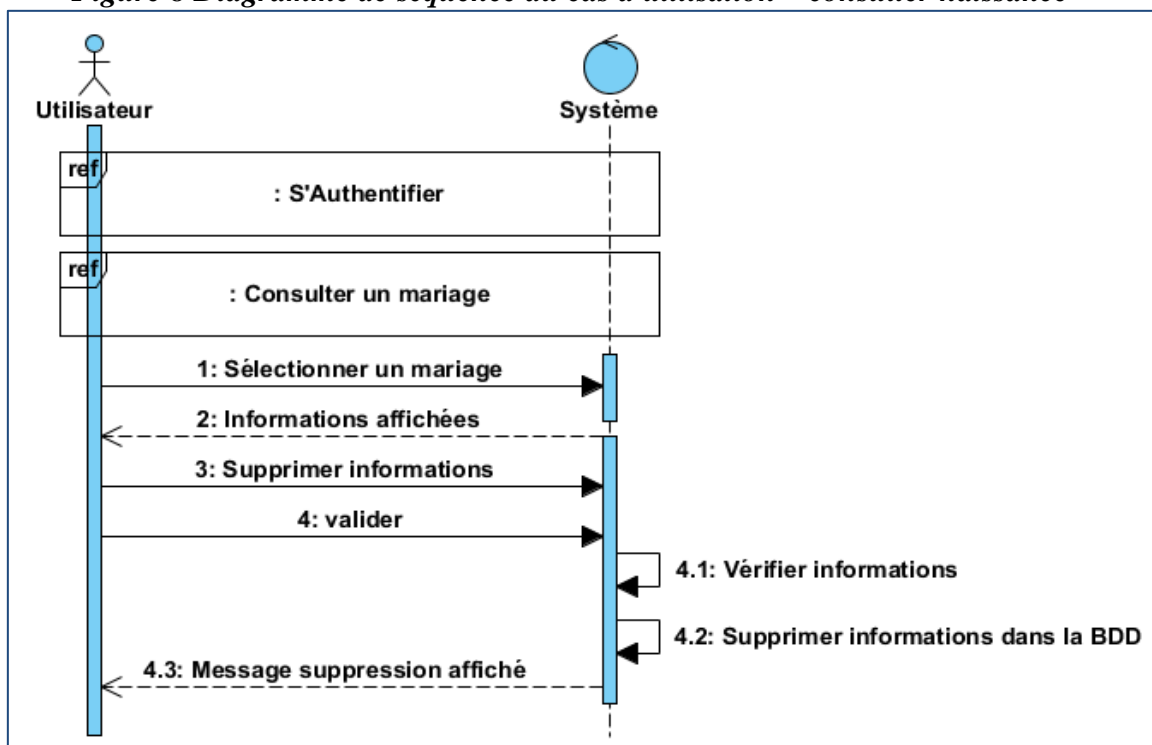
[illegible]

Utilisateur

Système

ref

: S'Authentifier

ref

: Consulter un mariage

1: Sélectionner un mariage

2: Informations affichées

3: Supprimer informations

4: valider

4.1: Vérifier informations

4.2: Supprimer informations dans la BDD

4.3: Message suppression affiché